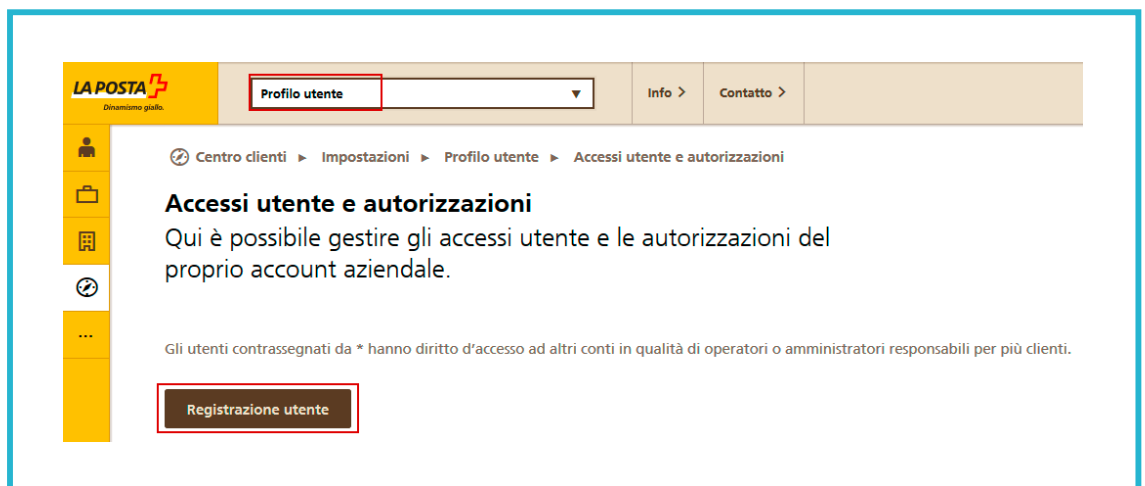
LA POSTA
Dinamismo giallo.

Profilo utente ▼

Info >

Contatto >

...

Centro clienti ► Impostazioni ► Profilo utente ► Accessi utente e autorizzazioni

Accessi utente e autorizzazioni

Qui è possibile gestire gli accessi utente e le autorizzazioni del proprio account aziendale.

Gli utenti contrassegnati da * hanno diritto d'accesso ad altri conti in qualità di operatori o amministratori responsabili per più clienti.

Registrazione utente